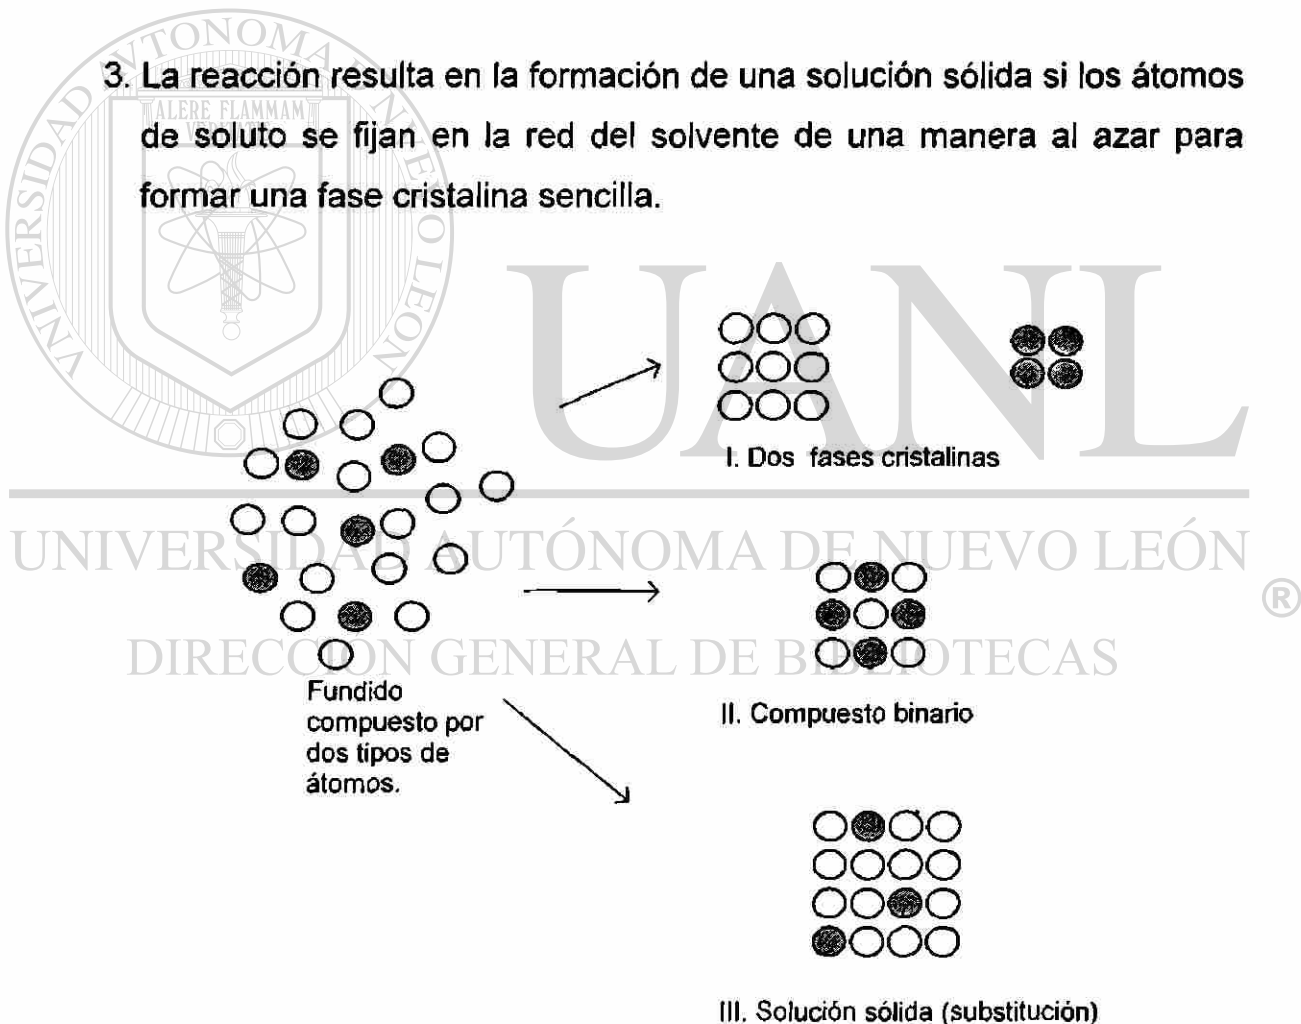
3. La reacción resulta en la formación de una solución sólida si los átomos de soluto se fijan en la red del solvente de una manera al azar para formar una fase cristalina sencilla.

I. Dos fases cristalinas

Fundido compuesto por dos tipos de átomos.

II. Compuesto binario

III. Solución sólida (substitución)

UNIVERSIDAD AUTÓNOMA DE NUEVO LEÓN ®
DIRECCIÓN GENERAL DE BIBLIOTECAS
UANL
ALERE FLAMMAM
VERITATIS
UNIVERSIDAD AUTONOMA DE NUEVO LEON